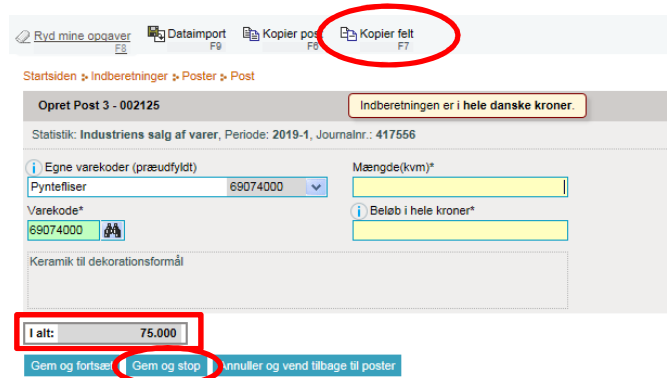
Ryd mine opgaver
F8
Dataimport
F9
Kopier post
F6
Kopier felt
F7

Startsiden > Indberetninger > Poster > Post

Opret Post 3 - 002125

Indberetningen er i hele danske kroner.

Statistik: Industriens salg af varer, Periode: 2019-1, Journalnr.: 417556

Egne varekoder (præudfyldt)
Pyntefliser 69074000

Mængde(kvm)*

Varekode*
69074000

Beløb i hele kroner*

Keramik til dekorationsformål

I alt: 75.000

Gem og fortsæt
Gem og stop
Annuller og vend tilbage til poster